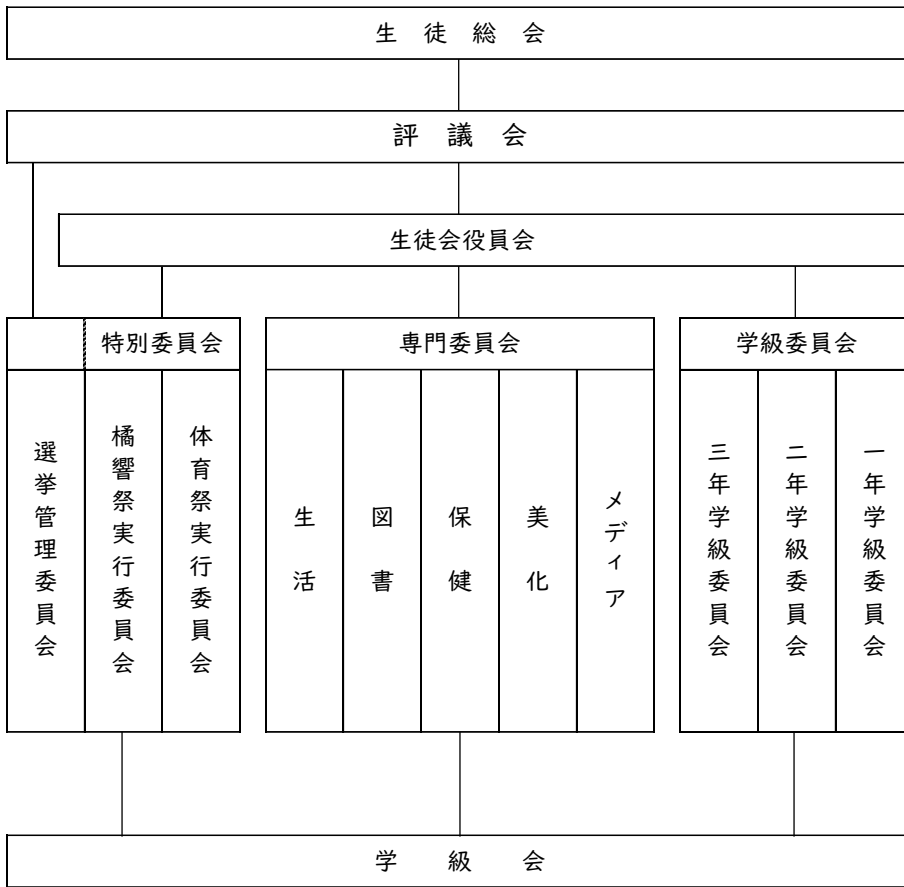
生 徒 総 会

評 議 会

生徒会役員会

特別委員会

選挙管理委員会

橘響祭実行委員会

体育祭実行委員会

専門委員会

生活

図書

保健

美化

メディア

学級委員会

三年学級委員会

二年学級委員会

一年学級委員会

学 級 会